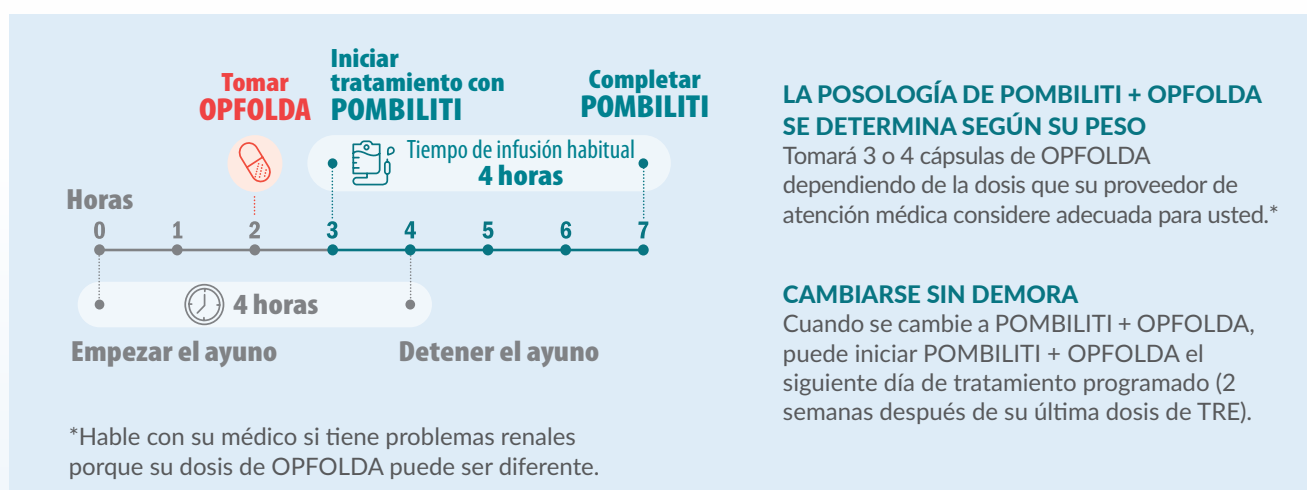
Tomar
OPFOLDA

Iniciar tratamiento con
POMBILITI

Completar
POMBILITI

Tiempo de infusión habitual
4 horas

Horas
0 1 2 3 4 5 6 7

4 horas

Empezar el ayuno

Detener el ayuno

*Hable con su médico si tiene problemas renales porque su dosis de OPFOLDA puede ser diferente.

LA POSOLOGÍA DE POMBILITI + OPFOLDA SE DETERMINA SEGÚN SU PESO
Tomará 3 o 4 cápsulas de OPFOLDA dependiendo de la dosis que su proveedor de atención médica considere adecuada para usted.*

CAMBIARSE SIN DEMORA
Cuando se cambie a POMBILITI + OPFOLDA, puede iniciar POMBILITI + OPFOLDA el siguiente día de tratamiento programado (2 semanas después de su última dosis de TRE).